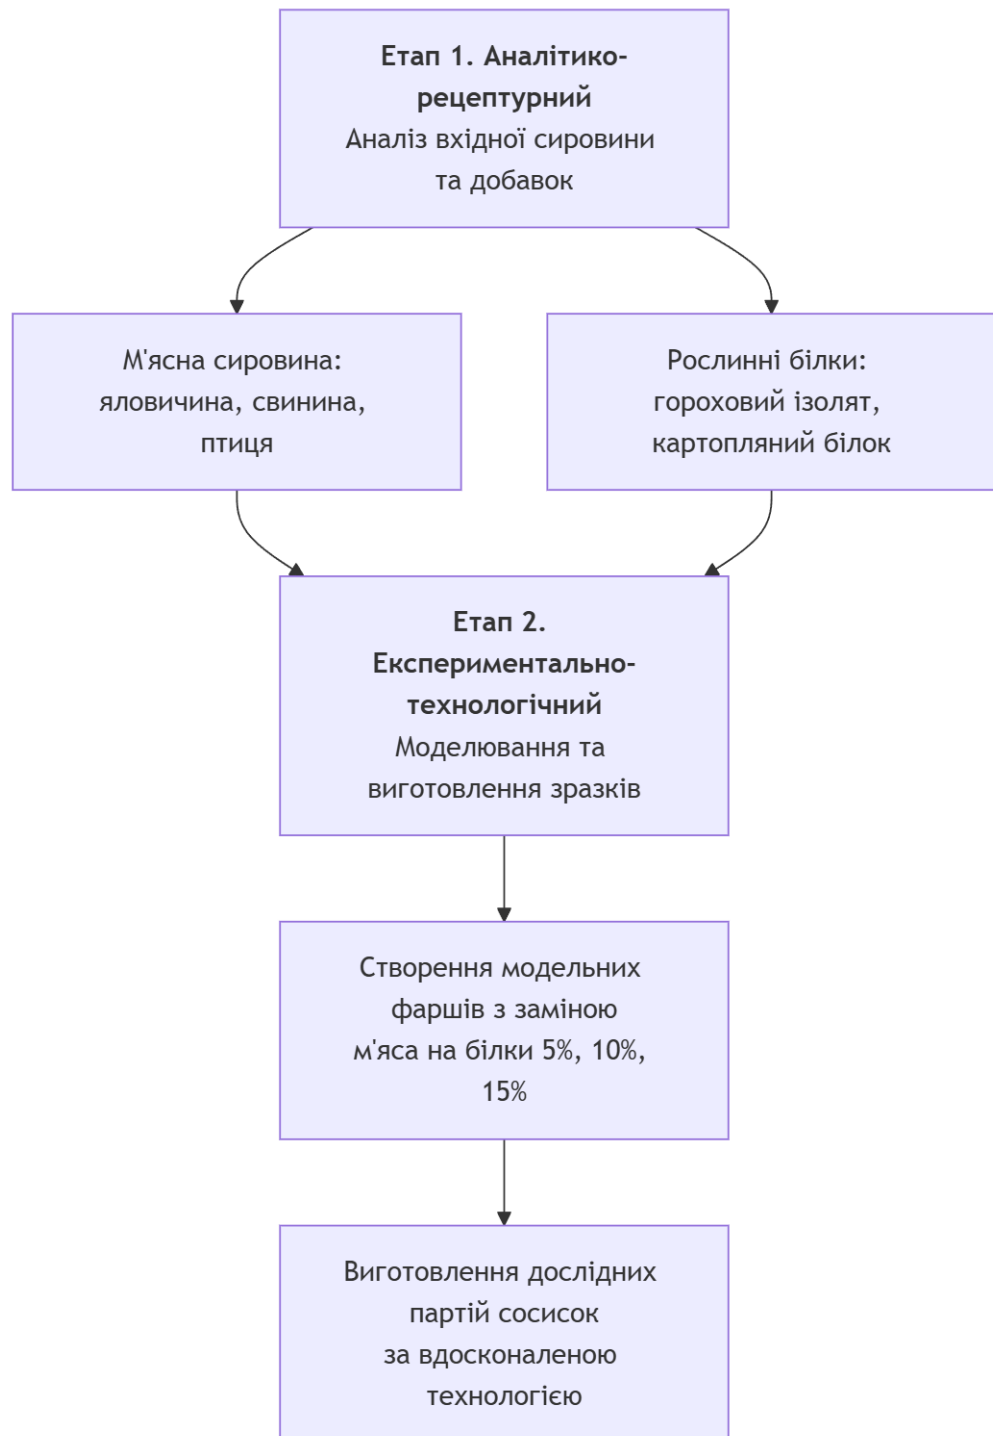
**Етап 1. Аналітико-рецептурний**
Аналіз вхідної сировини та добавок

М'ясна сировина: яловичина, свинина, птиця

Рослинні білки: гороховий ізолят, картопляний білок

**Етап 2. Експериментально-технологічний**
Моделювання та виготовлення зразків

Створення модельних фаршів з заміною м'яса на білки 5%, 10%, 15%

Виготовлення дослідних партій сосисок за вдосконаленою технологією